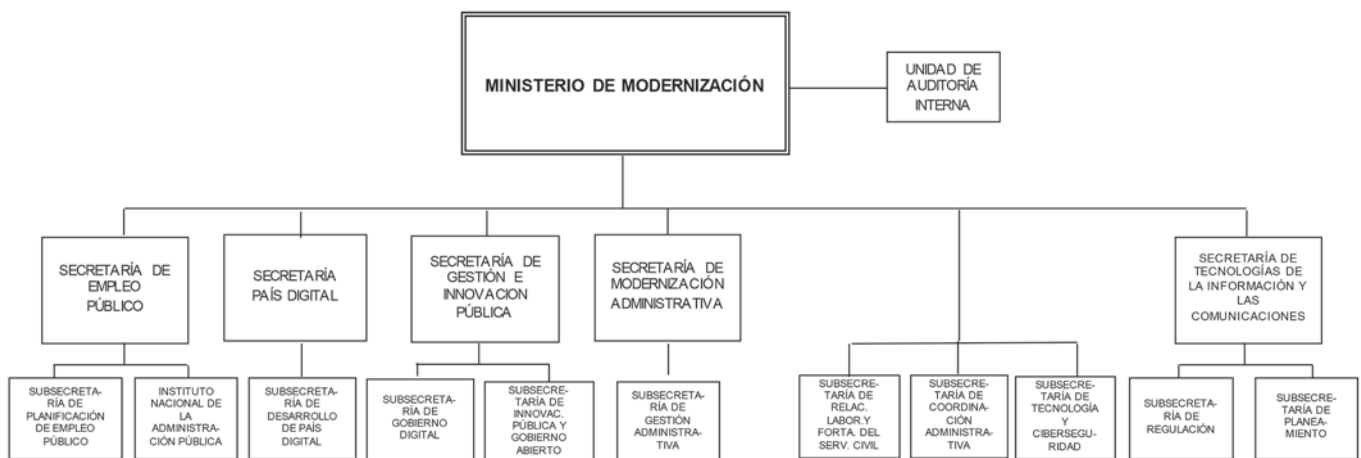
MINISTERIO DE MODERNIZACIÓN

UNIDAD DE AUDITORÍA INTERNA

SECRETARÍA DE EMPLEO PÚBLICO

SUBSECRETARÍA DE PLANIFICACIÓN DE EMPLEO PÚBLICO

INSTITUTO NACIONAL DE LA ADMINISTRACIÓN PÚBLICA

SECRETARÍA PAÍS DIGITAL

SUBSECRETARÍA DE DESARROLLO DE PAÍS DIGITAL

SECRETARÍA DE GESTIÓN E INNOVACION PÚBLICA

SUBSECRETARÍA DE GOBIERNO DIGITAL

SUBSECRETARÍA DE INNOVAC. PÚBLICA Y GOBIERNO ABIERTO

SECRETARÍA DE MODERNIZACIÓN ADMINISTRATIVA

SUBSECRETARÍA DE GESTIÓN ADMINISTRATIVA

SUBSECRETARÍA DE RELAC. LABOR.Y FORTA. DEL SERV. CIVIL

SUBSECRETARÍA DE COORDINACIÓN ADMINISTRATIVA

SUBSECRETARÍA DE TECNOLOGÍA Y CIBERSEGURIDAD

SECRETARÍA DE TECNOLOGÍAS DE LA INFORMACIÓN Y LAS COMUNICACIONES

SUBSECRETARÍA DE REGULACIÓN

SUBSECRETARÍA DE PLANEAMIENTO